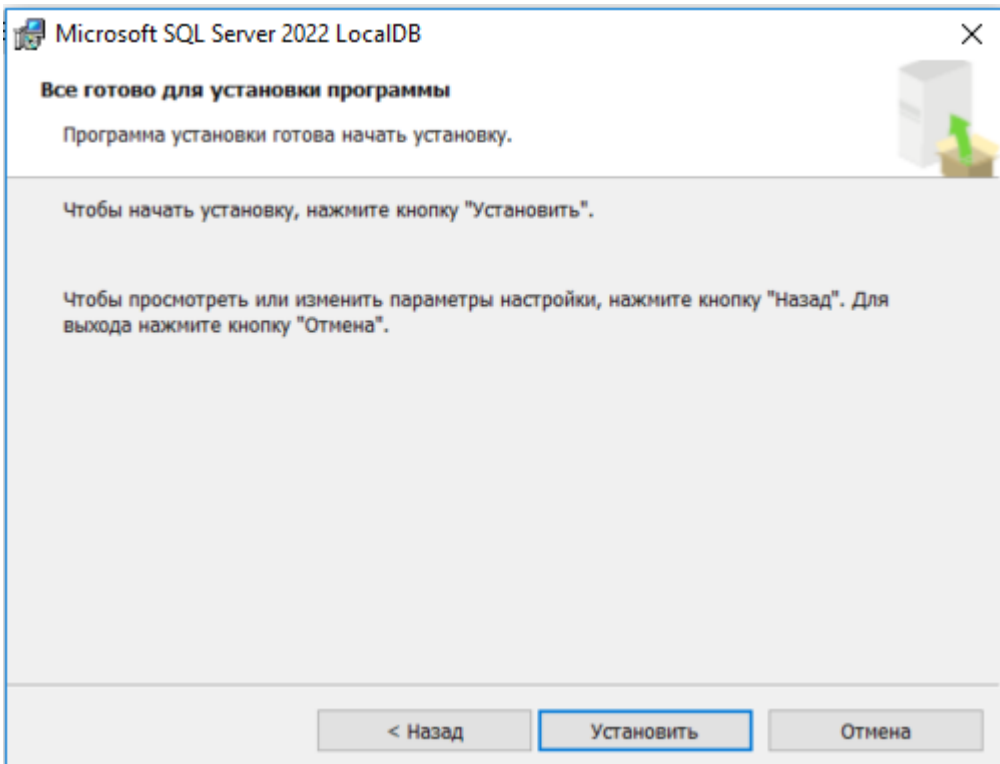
Microsoft SQL Server 2022 LocalDB

Все готово для установки программы

Программа установки готова начать установку.

Чтобы начать установку, нажмите кнопку "Установить".

Чтобы просмотреть или изменить параметры настройки, нажмите кнопку "Назад". Для выхода нажмите кнопку "Отмена".

< Назад Установить Отмена